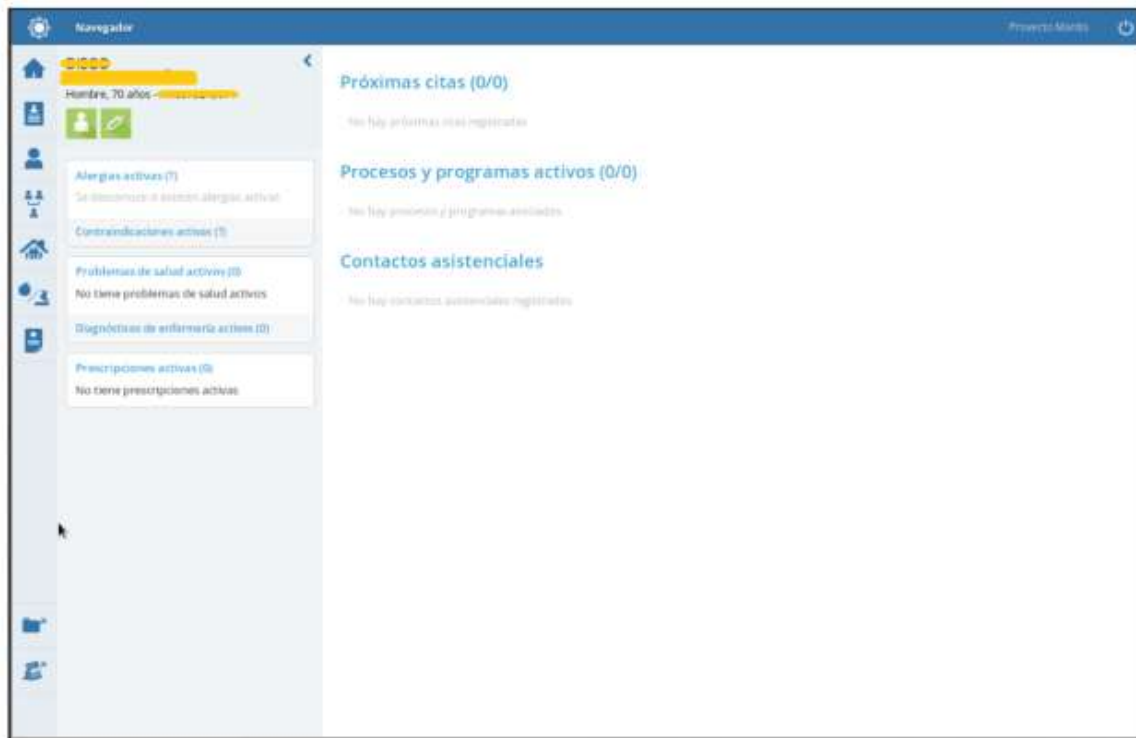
Navegador

Proyecto Martés

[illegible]

Hombre, 70 años - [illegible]

Alergias activas (?)

Se desconoce si existen alergias activas

Contraindicaciones activas (?)

Problemas de salud activos (0)

No tiene problemas de salud activos

Diagnósticos de enfermería activos (0)

Prescripciones activas (0)

No tiene prescripciones activas

Próximas citas (0/0)

No hay próximas citas registradas

Procesos y programas activos (0/0)

No hay procesos y programas asociados

Contactos asistenciales

No hay contactos asistenciales registrados